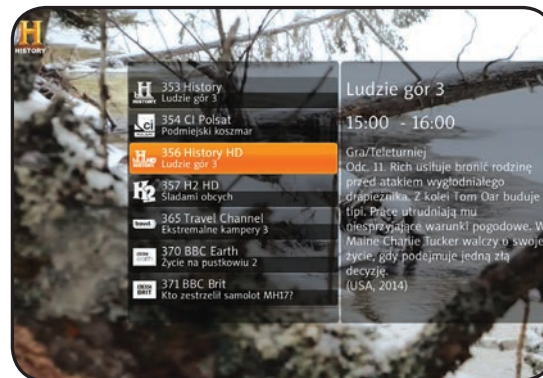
HISTORY

353 History
Ludzie gór 3

354 CI Polsat
Podmiejski koszmar

356 History HD
Ludzie gór 3

357 H2 HD
Śladami obcych

365 Travel Channel
Ekstremalne kampery 3

370 BBC Earth
Życie na pustkowiu 2

371 BBC Brit
Kto zestrzelił samolot MH17?

Ludzie gór 3

15:00 - 16:00

Gra/Teleturniej
Odc. 11. Rich usiłuje bronić rodzinę przed atakiem wygłodniałego drapieżnika. Z kolei Tom Oar buduje tipi. Prace utrudniają mu niesprzyjające warunki pogodowe. W Maine Charlie Tucker walczy o swoje życie, gdy podejmuje jedną złą decyzję.
(USA, 2014)